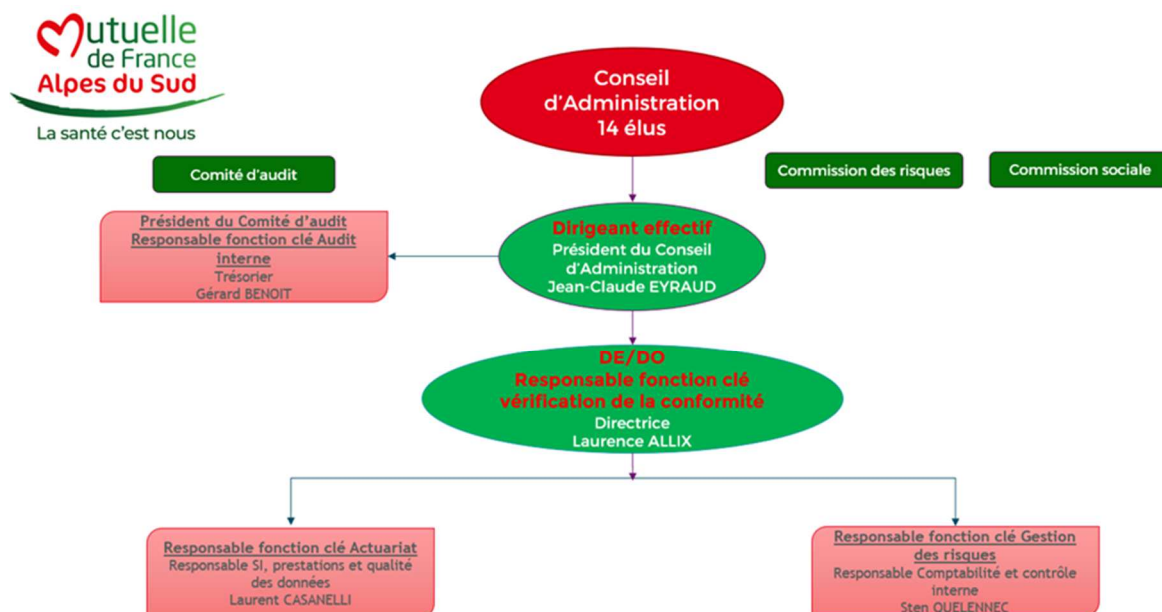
Mutuelle de France Alpes du Sud
La santé c'est nous

Conseil d'Administration 14 élus

Comité d'audit

Commission des risques

Commission sociale

Président du Comité d'audit Responsable fonction clé Audit interne
Trésorier
Gérard BENOIT

Dirigeant effectif
Président du Conseil d'Administration
Jean-Claude EYRAUD

DE/DO
Responsable fonction clé vérification de la conformité
Directrice
Laurence ALLIX

Responsable fonction clé Actuariat
Responsable SI, prestations et qualité des données
Laurent CASANELLI

Responsable fonction clé Gestion des risques
Responsable Comptabilité et contrôle interne
Sten QUELENNEC